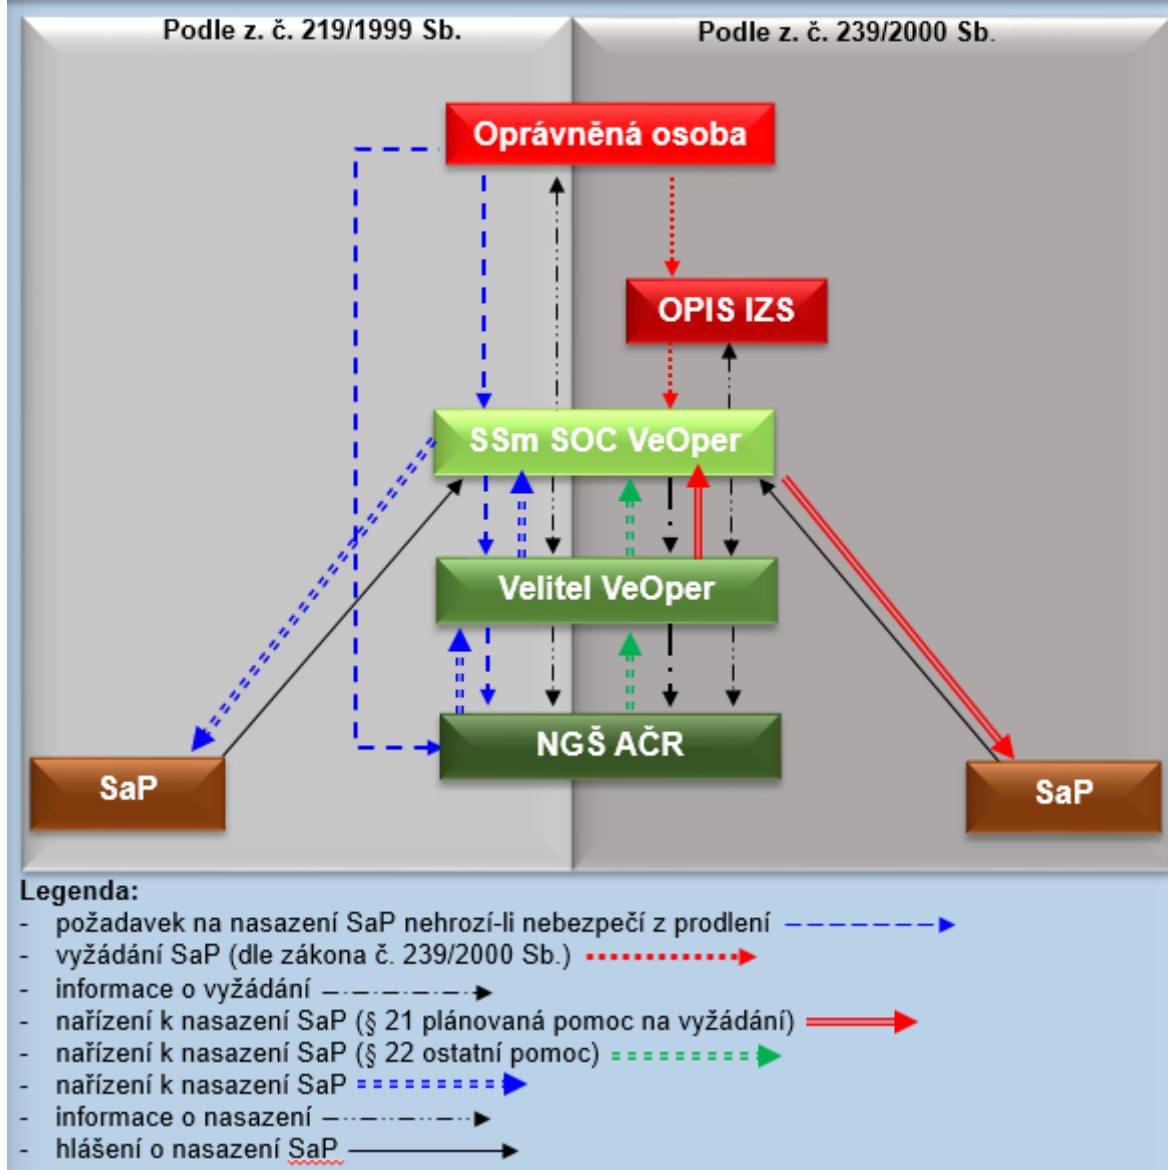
Podle z. č. 219/1999 Sb.

Podle z. č. 239/2000 Sb.

Oprávněná osoba

OPIS IZS

SSm SOC VeOper

Velitel VeOper

NGŠ AČR

SaP

SaP

Legenda:
- požadavek na nasazení SaP nehrozí-li nebezpečí z prodlení
- vyžádání SaP (dle zákona č. 239/2000 Sb.)
- informace o vyžádání
- nařízení k nasazení SaP (§ 21 plánovaná pomoc na vyžádání)
- nařízení k nasazení SaP (§ 22 ostatní pomoc)
- nařízení k nasazení SaP
- informace o nasazení
- hlášení o nasazení SaP